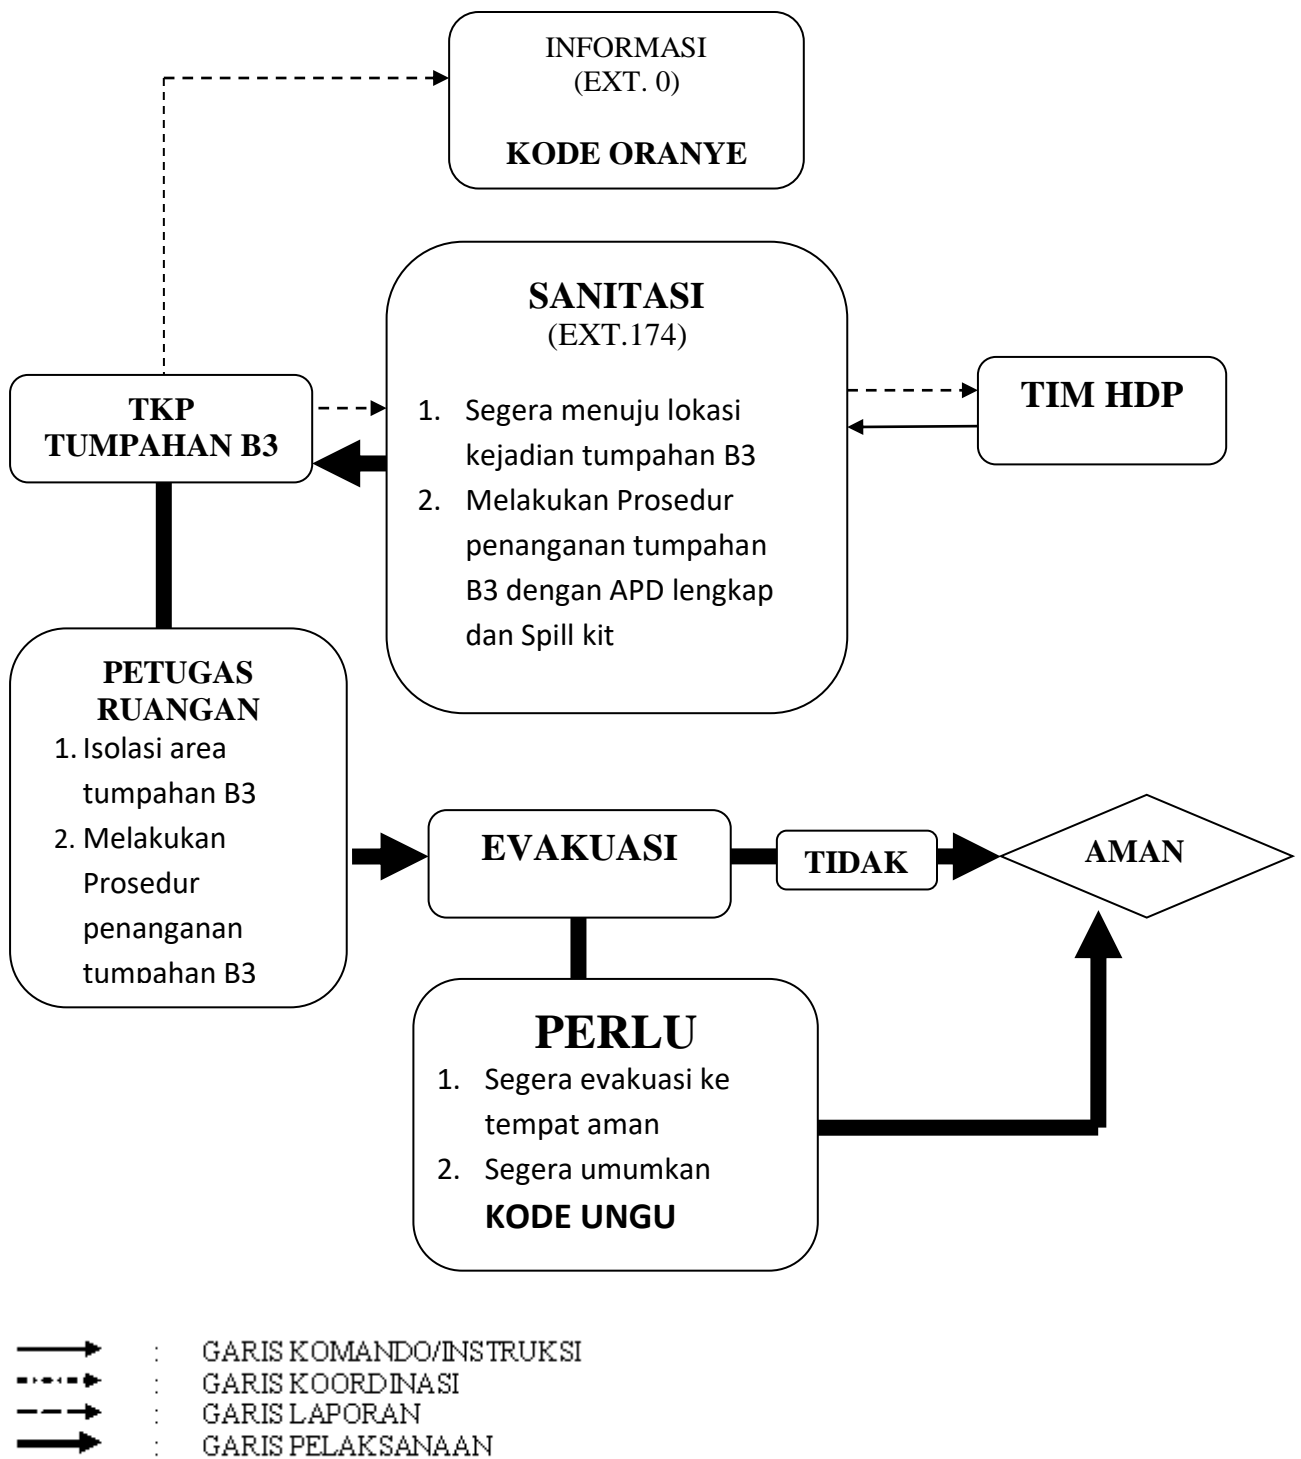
INFORMASI
(EXT. 0)

KODE ORANYE

SANITASI
(EXT.174)

1. Segera menuju lokasi kejadian tumpahan B3
2. Melakukan Prosedur penanganan tumpahan B3 dengan APD lengkap dan Spill kit

TIM HDP

TKP
TUMPAHAN B3

PETUGAS
RUANGAN
1. Isolasi area tumpahan B3
2. Melakukan Prosedur penanganan tumpahan B3

EVAKUASI

TIDAK

AMAN

PERLU
1. Segera evakuasi ke tempat aman
2. Segera umumkan **KODE UNGU**

: GARIS KOMANDO/INSTRUKSI
: GARIS KOORDINASI
: GARIS LAPORAN
: GARIS PELAKSANAAN